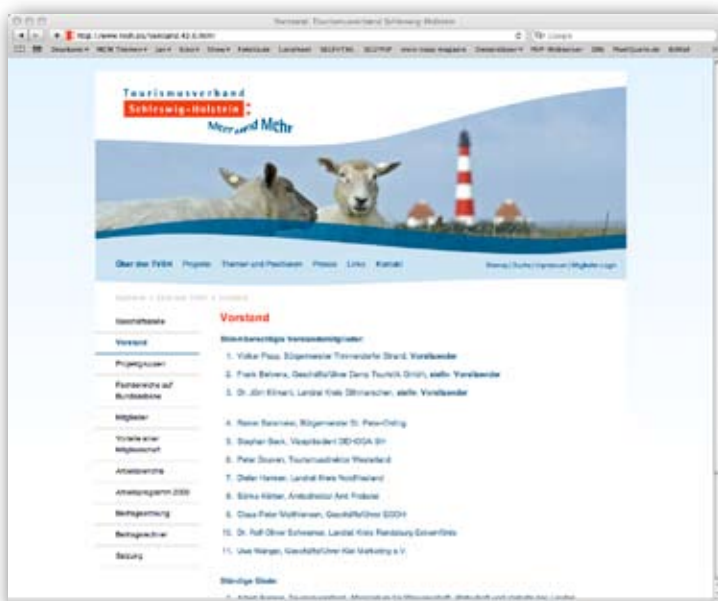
Vorstand: Tourismusverband Schleswig-Holstein

http://www.tvsh.eu/vorstand.42.0.html

Tourismusverband
Schleswig-Holstein
Meer und Mehr

Über den TVSH Projekte Themen und Positionen Presse Links Kontakt

Sitemap | Suche | Impressum | Mitglieder-Login

Geschäftsstelle
Vorstand
Projektgruppen
Fachbereiche auf Bundesebene
Mitglieder
Vorteile einer Mitgliedschaft
Arbeitsbereiche
Arbeitsprogramm 2000
Beitragsordnung
Beitragsrechner
Satzung

Vorstand

Stimmberechtigte Vorstandsmitglieder

1. Volker Popp, Bürgermeister Timmendorfer Strand, Vorsitzender
2. Frank Behrens, Geschäftsführer Damp Touristik GmbH, stellv. Vorsitzender
3. Dr. Jörn Klimant, Landrat Kreis Dithmarschen, stellv. Vorsitzender
4. Rainer Balsmeier, Bürgermeister St. Peter-Ording
5. Stephan Beck, Vizepräsident DEHOGA SH
6. Peter Douven, Tourismusdirektor Westerland
7. Dieter Harrsen, Landrat Kreis Nordfriesland
8. Sönke Körber, Amtsdirektor Amt Probstei
9. Claus-Peter Matthiensen, Geschäftsführer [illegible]
10. Dr. Rolf-Oliver Schwemer, Landrat Kreis Rendsburg-Eckernförde
11. Uwe Wanger, Geschäftsführer Kiel Marketing e.V.

Ständige Gäste